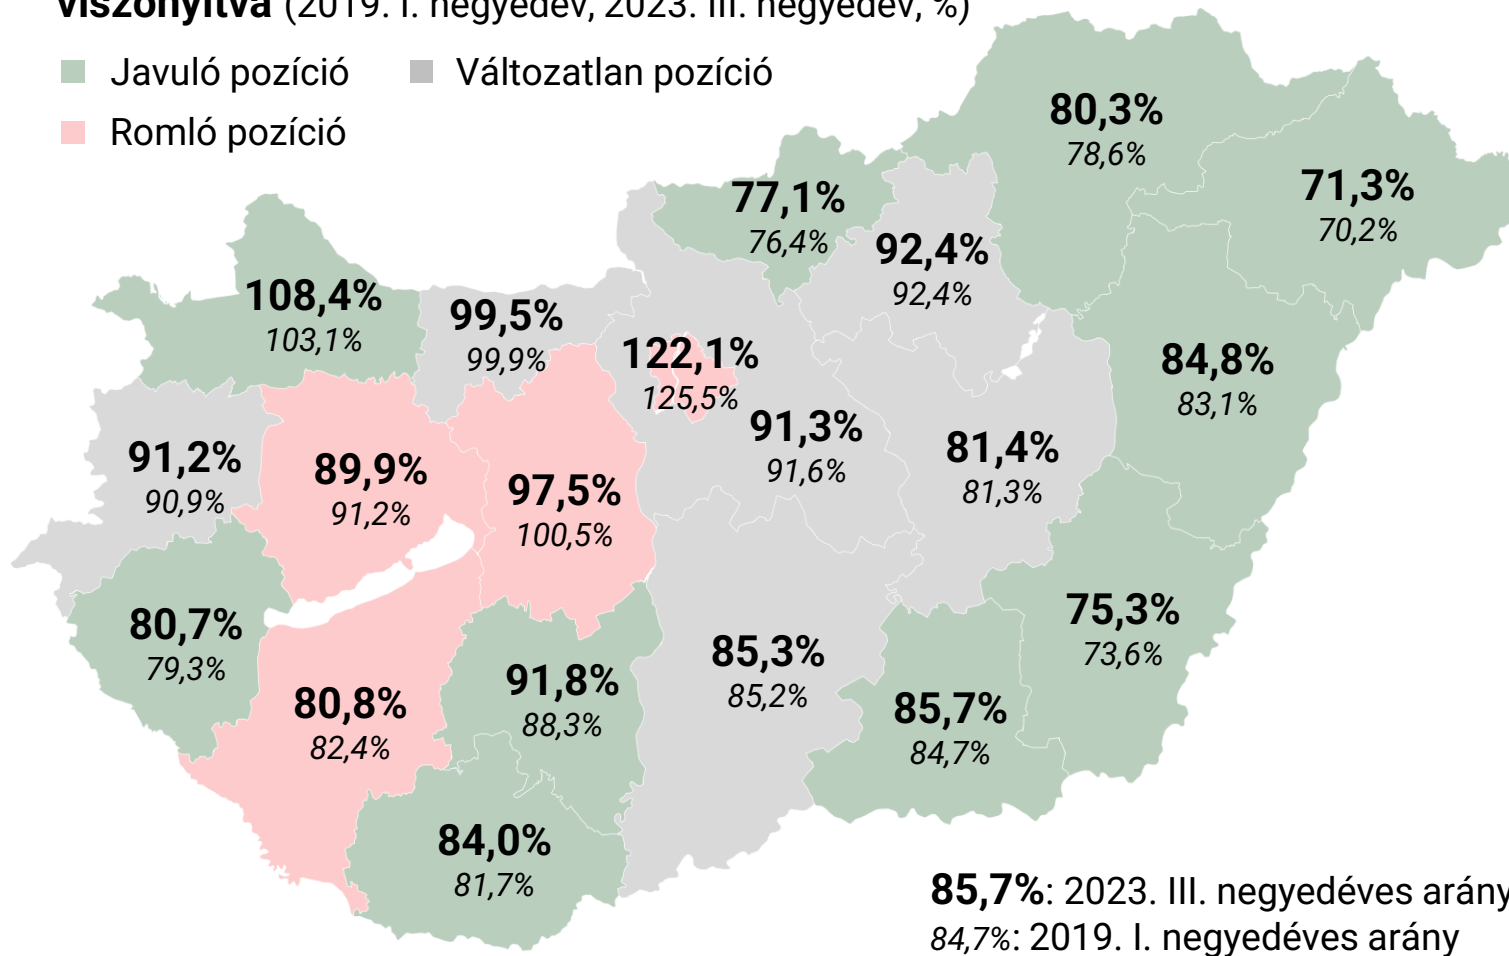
**viszonyítva** (2019. I. negyedév, 2023. III. negyedév, %)

Javuló pozíció Változatlan pozíció

Romló pozíció

**80,3%** *78,6%*

**71,3%** *70,2%*

**77,1%** *76,4%*

**92,4%** *92,4%*

**108,4%** *103,1%*

**99,5%** *99,9%*

**122,1%** *125,5%*

**84,8%** *83,1%*

**91,3%** *91,6%*

**81,4%** *81,3%*

**91,2%** *90,9%*

**89,9%** *91,2%*

**97,5%** *100,5%*

**80,7%** *79,3%*

**75,3%** *73,6%*

**85,3%** *85,2%*

**91,8%** *88,3%*

**80,8%** *82,4%*

**85,7%** *84,7%*

**84,0%** *81,7%*

**85,7%**: 2023. III. negyedéves arány

*84,7%*: 2019. I. negyedéves arány